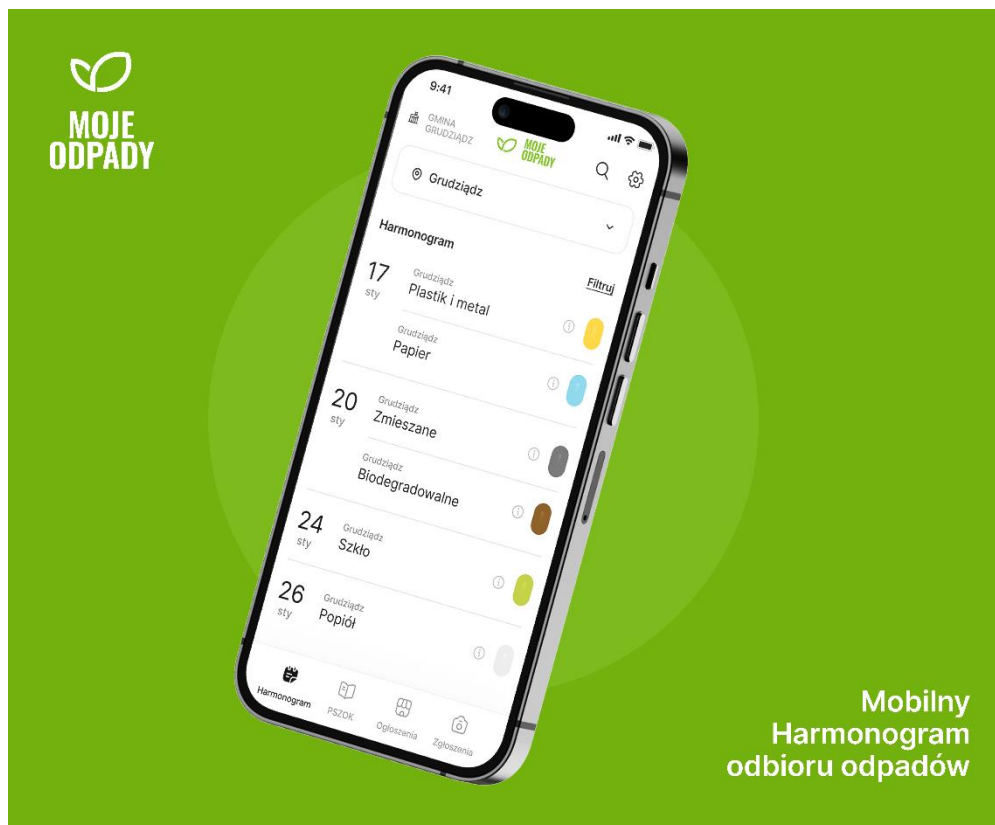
MOJE ODPADY

9:41

GMINA GRUDZIĄDZ

MOJE ODPADY

Grudziądz

Harmonogram

Filtruj

17 sty

Grudziądz
Plastik i metal

Grudziądz
Papier

20 sty

Grudziądz
Zmieszane

Grudziądz
Biodegradowalne

24 sty

Grudziądz
Szkło

26 sty

Grudziądz
Popiół

Harmonogram

PSZOK

Ogłoszenia

Zgłoszenia

Mobilny Harmonogram odbioru odpadów